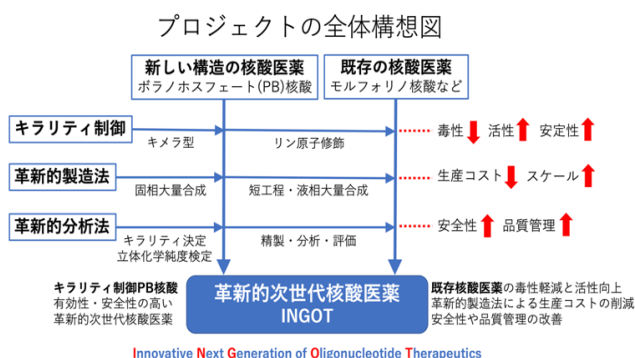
プロジェクトの全体構想図

新しい構造の核酸医薬
ボラノホスフェート(PB)核酸

既存の核酸医薬
モルフォリノ核酸など

キラリティ制御
キメラ型
リン原子修飾
毒性 活性 安定性

革新的製造法
固相大量合成
短工程・液相大量合成
生産コスト スケール

革新的分析法
キラリティ決定
立体化学純度検定
精製・分析・評価
安全性 品質管理

キラリティ制御PB核酸
有効性・安全性の高い
革新的次世代核酸医薬

革新的次世代核酸医薬
INGOT

既存核酸医薬の毒性軽減と活性向上
革新的製造法による生産コストの削減
安全性や品質管理の改善

Innovative Next Generation of Oligonucleotide Therapeutics